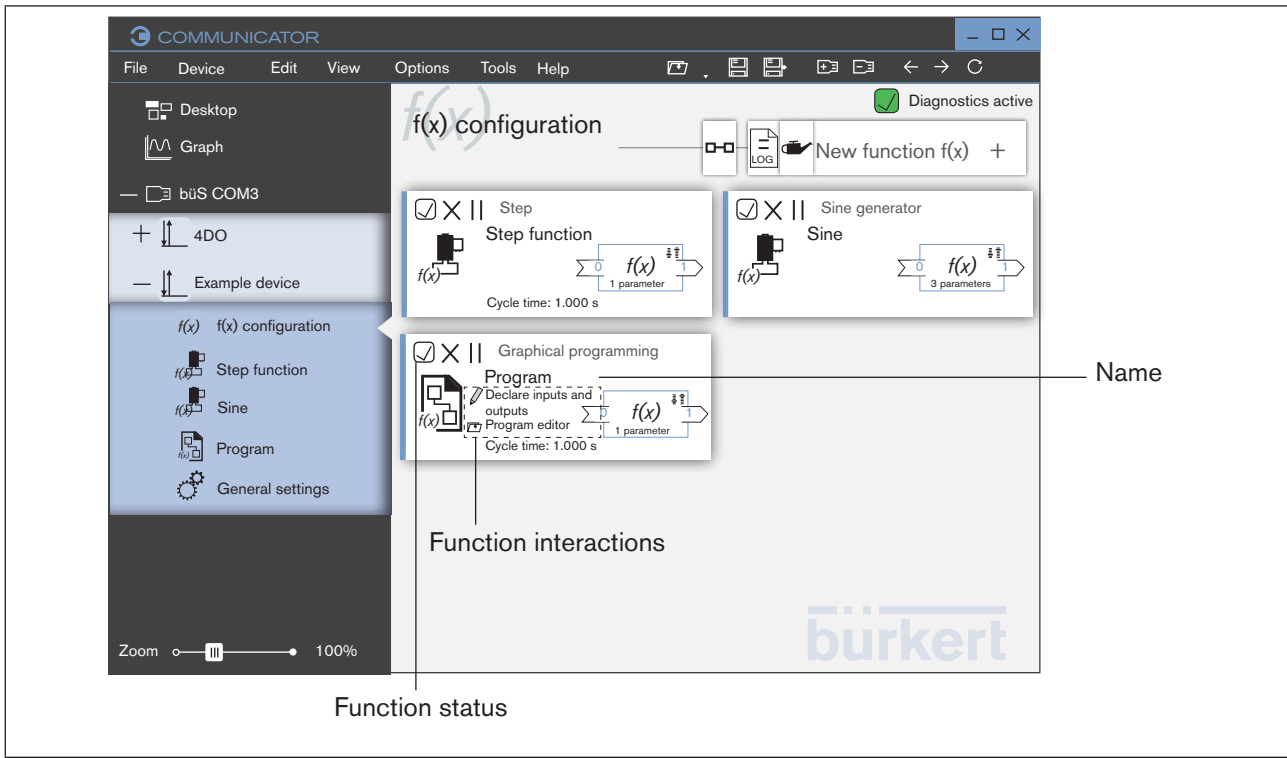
COMMUNICATOR

File Device Edit View Options Tools Help

Desktop

Graph

— büS COM3

+ 4DO

— Example device

f(x) f(x) configuration

f(x) Step function

f(x) Sine

f(x) Program

General settings

Zoom 100%

f(x)

f(x) configuration

Diagnostics active

LOG

New function f(x) +

Step

Step function

f(x)

0 f(x) 1

1 parameter

Cycle time: 1.000 s

Sine generator

Sine

f(x)

0 f(x) 1

3 parameters

Graphical programming

Program

Declare inputs and outputs

Program editor

f(x)

0 f(x) 1

1 parameter

Cycle time: 1.000 s

Name

Function interactions

Function status

bürkert